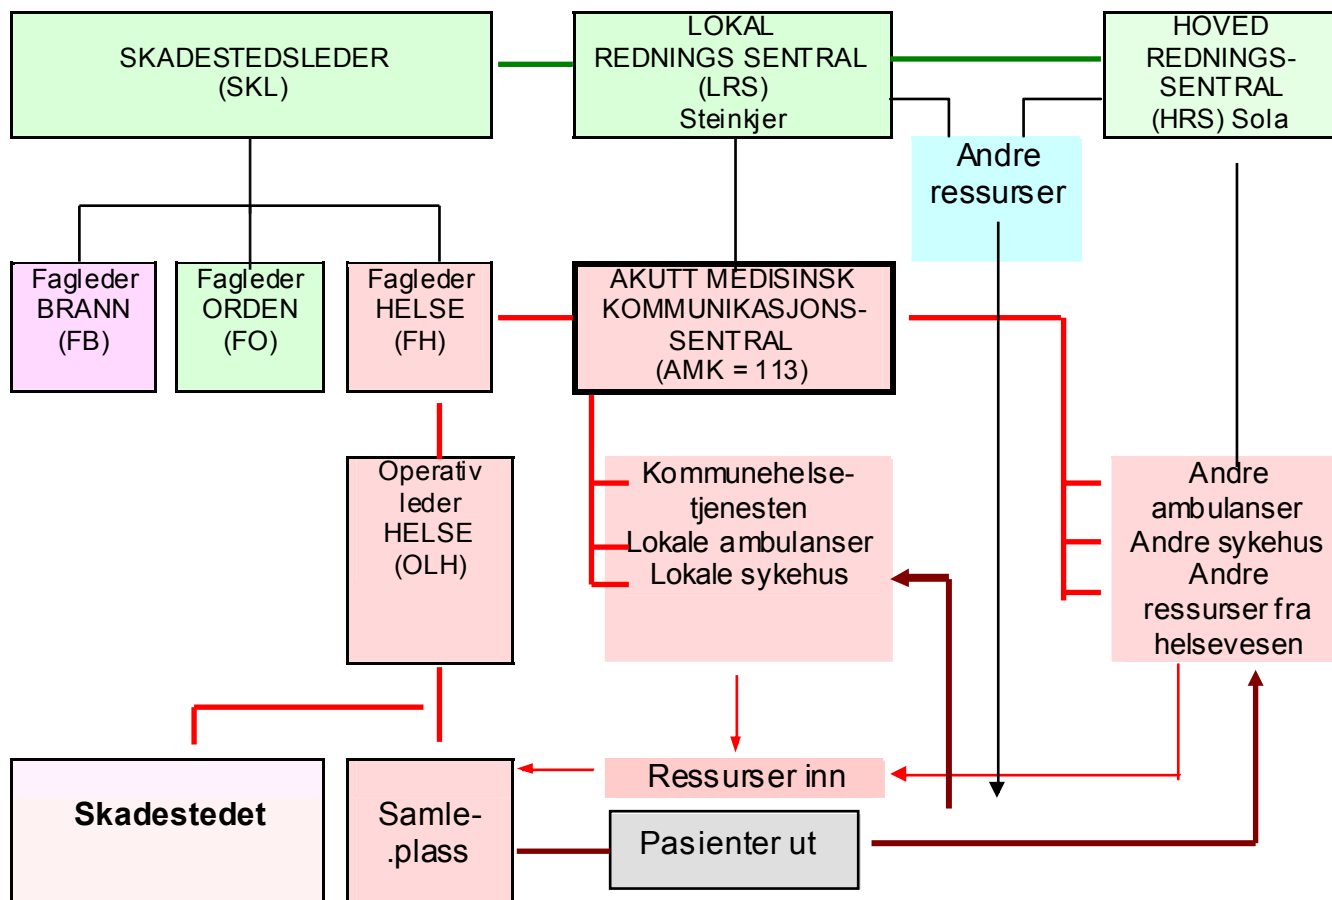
SKADESTEDSLEDER (SKL)

LOKAL REDNINGS SENTRAL (LRS) Steinkjer

HOVED REDNINGS-SENTRAL (HRS) Sola

Andre ressurser

Fagleder BRANN (FB)

Fagleder ORDEN (FO)

Fagleder HELSE (FH)

AKUTT MEDISINSK KOMMUNIKASJONS-SENTRAL (AMK = 113)

Operativ leder HELSE (OLH)

Kommunehelse-tjenesten Lokale ambulanser Lokale sykehus

Andre ambulanser Andre sykehus Andre ressurser fra helsevesen

Ressurser inn

Skadestedet

Samle-.plass

Pasienter ut